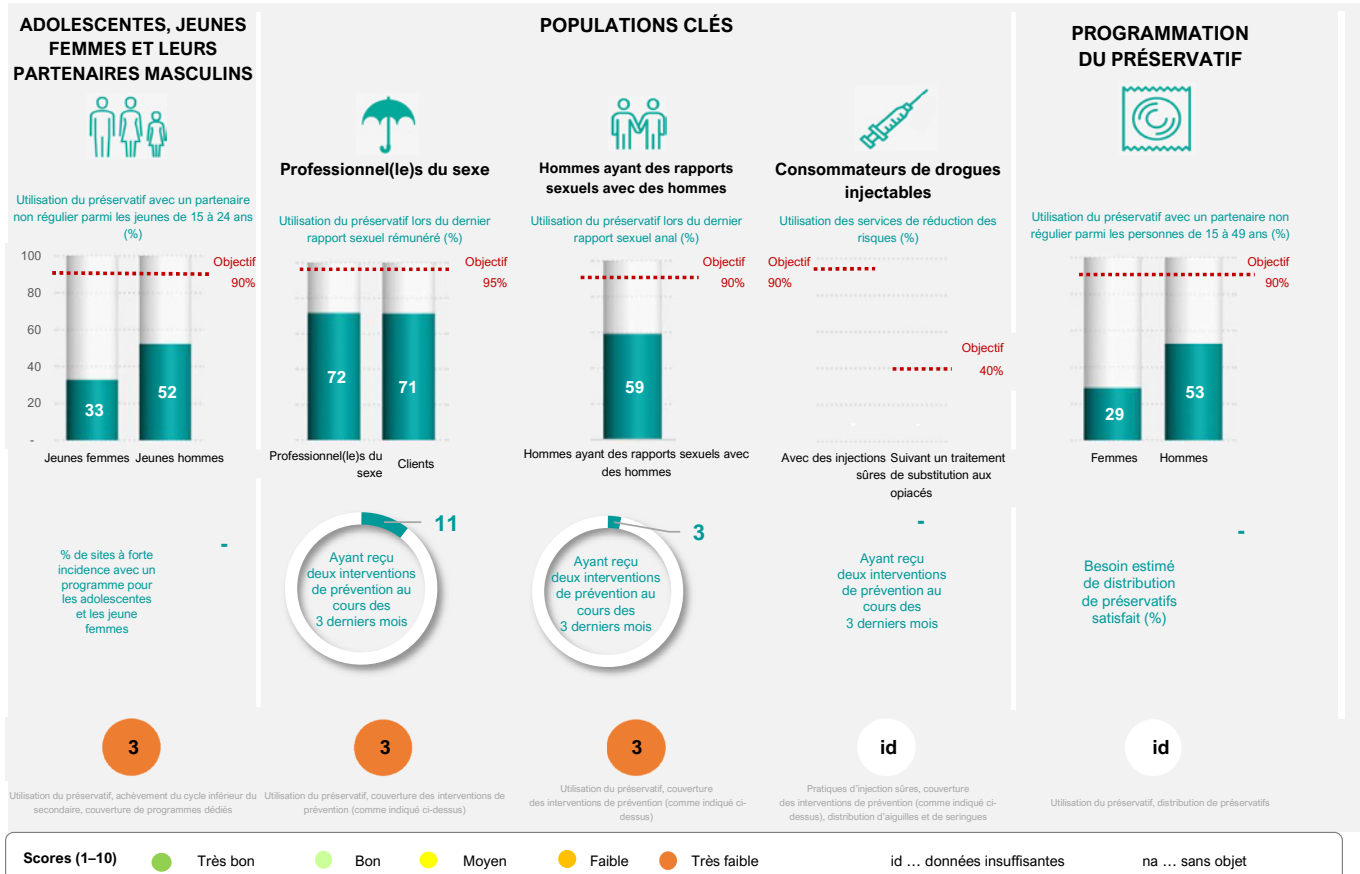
ADOLESCENTES, JEUNES FEMMES ET LEURS PARTENAIRES MASCULINS

POPULATIONS CLÉS

PROGRAMMATION DU PRÉSERVATIF

Professionnel(le)s du sexe

Hommes ayant des rapports sexuels avec des hommes

Consommateurs de drogues injectables

Utilisation du préservatif avec un partenaire non régulier parmi les jeunes de 15 à 24 ans (%)

100
80
60
40
20
-

Objectif 90%

33
52

Jeunes femmes
Jeunes hommes

Utilisation du préservatif lors du dernier rapport sexuel rémunéré (%)

Objectif 95%

72
71

Professionnel(le)s du sexe
Clients

Utilisation du préservatif lors du dernier rapport sexuel anal (%)

Objectif 90%

59

Hommes ayant des rapports sexuels avec des hommes

Utilisation des services de réduction des risques (%)

Objectif 90%

Objectif 40%

Avec des injections sûres
Suivant un traitement de substitution aux opiacés

Utilisation du préservatif avec un partenaire non régulier parmi les personnes de 15 à 49 ans (%)

Objectif 90%

29
53

Femmes
Hommes

% de sites à forte incidence avec un programme pour les adolescentes et les jeune femmes

-

11

Ayant reçu deux interventions de prévention au cours des 3 derniers mois

3

Ayant reçu deux interventions de prévention au cours des 3 derniers mois

-

Ayant reçu deux interventions de prévention au cours des 3 derniers mois

-

Besoin estimé de distribution de préservatifs satisfait (%)

3

Utilisation du préservatif, achèvement du cycle inférieur du secondaire, couverture de programmes dédiés

3

Utilisation du préservatif, couverture des interventions de prévention (comme indiqué ci-dessus)

3

Utilisation du préservatif, couverture des interventions de prévention (comme indiqué ci-dessus)

id

Pratiques d'injection sûres, couverture des interventions de prévention (comme indiqué ci-dessus), distribution d'aiguilles et de seringues

id

Utilisation du préservatif, distribution de préservatifs

Scores (1–10) Très bon Bon Moyen Faible Très faible id … données insuffisantes na … sans objet